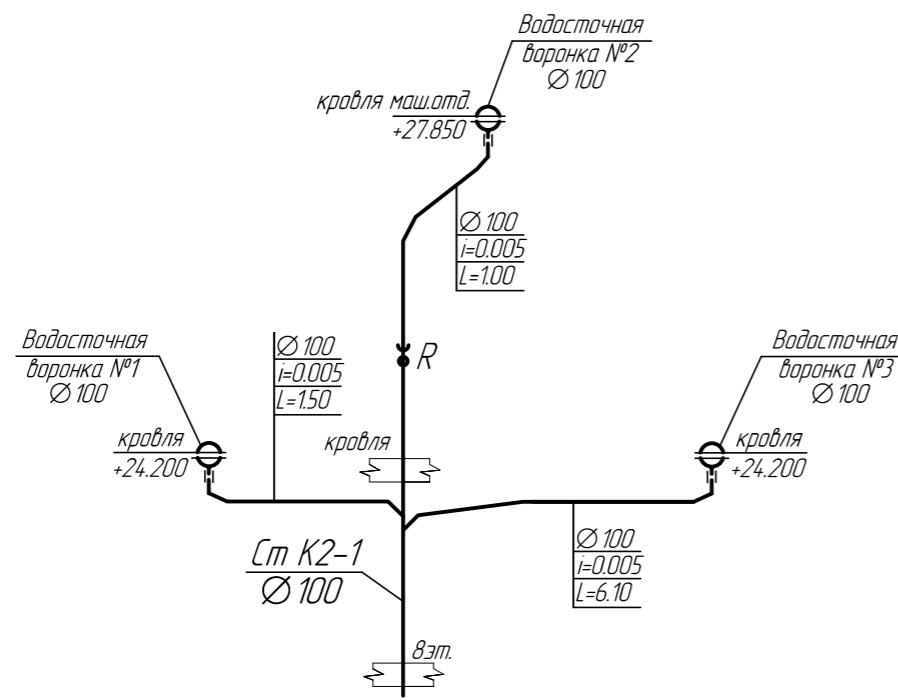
Водосточная
воронка №2
$\varnothing$ 100

кровля маш.отд.
+27.850

$\varnothing$ 100
i=0.005
L=1.00

R

Водосточная
воронка №1
$\varnothing$ 100

$\varnothing$ 100
i=0.005
L=1.50

Водосточная
воронка №3
$\varnothing$ 100

кровля
+24.200

кровля

кровля
+24.200

Ст К2-1
$\varnothing$ 100

$\varnothing$ 100
i=0.005
L=6.10

8эт.